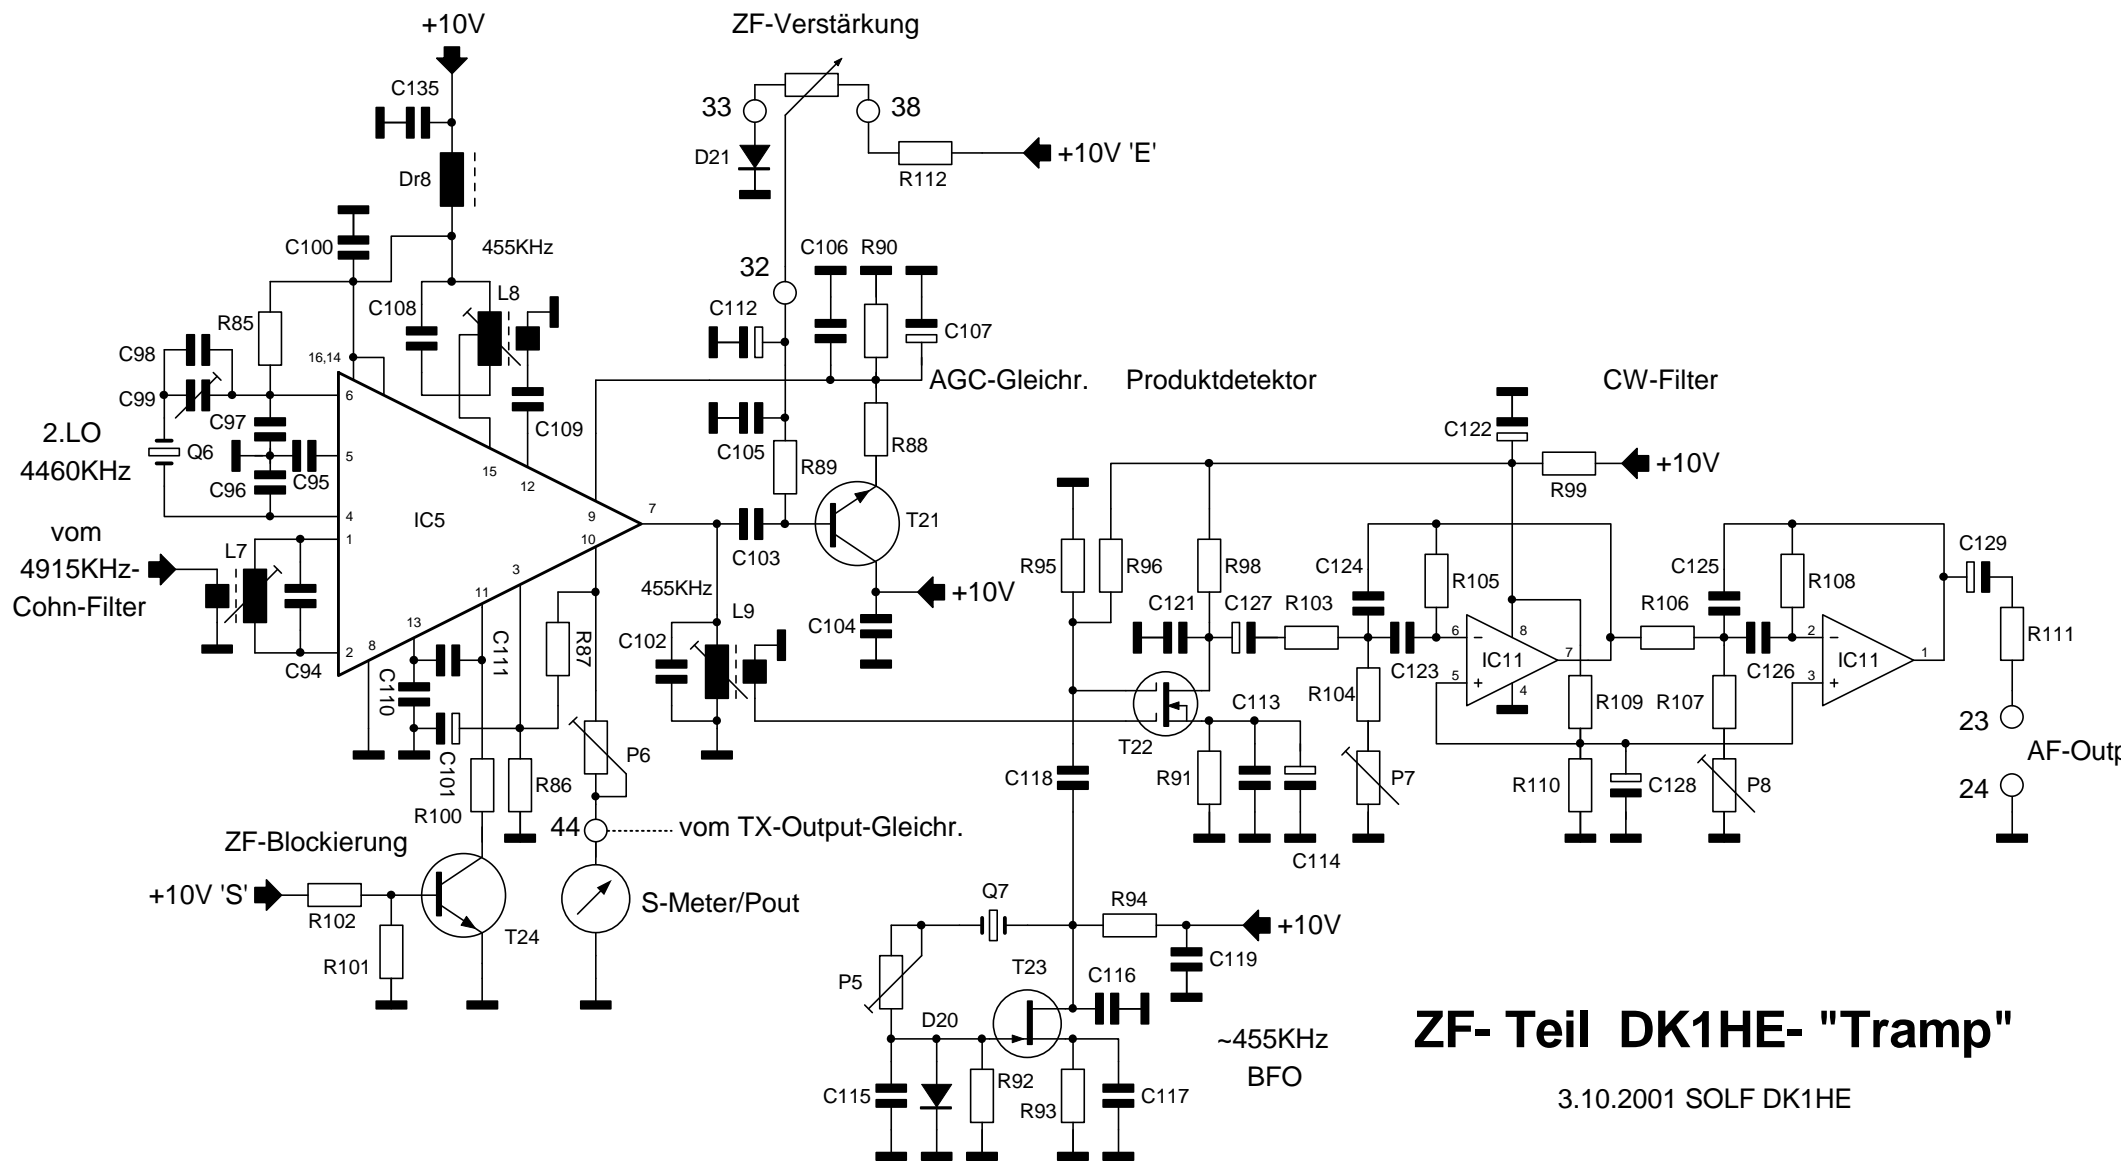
+10V

ZF-Verstärkung

C135

33

38

D21

+10V 'E'

R112

Dr8

455KHz

C100

32

C106

R90

C108

L8

C112

C107

R85

16,14

C98

AGC-Gleichr.

Produktdetektor

CW-Filter

C99

6

C97

C109

C105

R88

C122

2.LO
4460KHz

Q6

5

15

R89

+10V

12

R99

C96

C95

4

IC5

9

7

vom
4915KHz-
Cohn-Filter

L7

1

10

C103

T21

C129

3

R95

R96

R98

C124

R105

C125

R108

11

455KHz

+10V

13

C111

R87

L9

C104

C121

C127

R103

R106

C94

2

8

C102

6

8

2

R111

C110

IC11

7

C126

IC11

1

C101

5

4

3

C123

C113

R104

R109

R107

23

T22

AF-Outp

R86

P6

C118

R91

P7

R110

C128

P8

24

R100

44

vom TX-Output-Gleichr.

C114

ZF-Blockierung

Q7

S-Meter/Pout

R94

+10V 'S'

+10V

R102

T24

C119

R101

T23

C116

P5

D20

~455KHz
BFO

ZF- Teil DK1HE- "Tramp"

C115

R92

R93

C117

3.10.2001 SOLF DK1HE